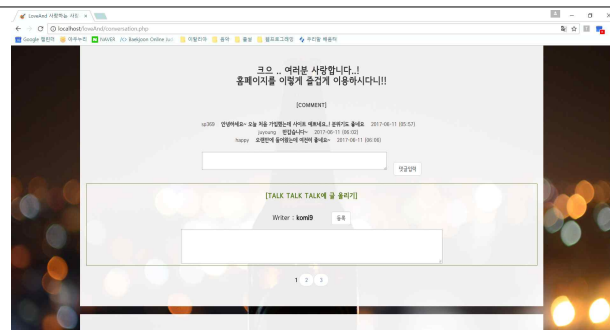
LoveAnd 사랑하는 사도 ×

localhost/loveAnd/conversation.php

Google 캘린더 | 네이버 | NAVER | Baekjoon Online Jud | 아빠리아 | 음악 | 물실 | 블로그 | 우리들 예측의

크으 .. 여러분 사랑합니다..!
홈페이지를 이렇게 즐겁게 이용하시다니!!

[COMMENT]

sp300 안녕하세요~ 오늘 처음 가입했는데 사이트 예뻐네요..! 콘텐츠도 좋네요 2017-06-11 (05:57)
jaynang 반갑습니다~ 2017-06-11 (06:02)
hoppy 오랜만에 들어왔는데 여전히 좋네요~ 2017-06-11 (06:06)

댓글입력

[TALK TALK TALK에 글 올리기]

Writer : komi9 등록

1 2 3